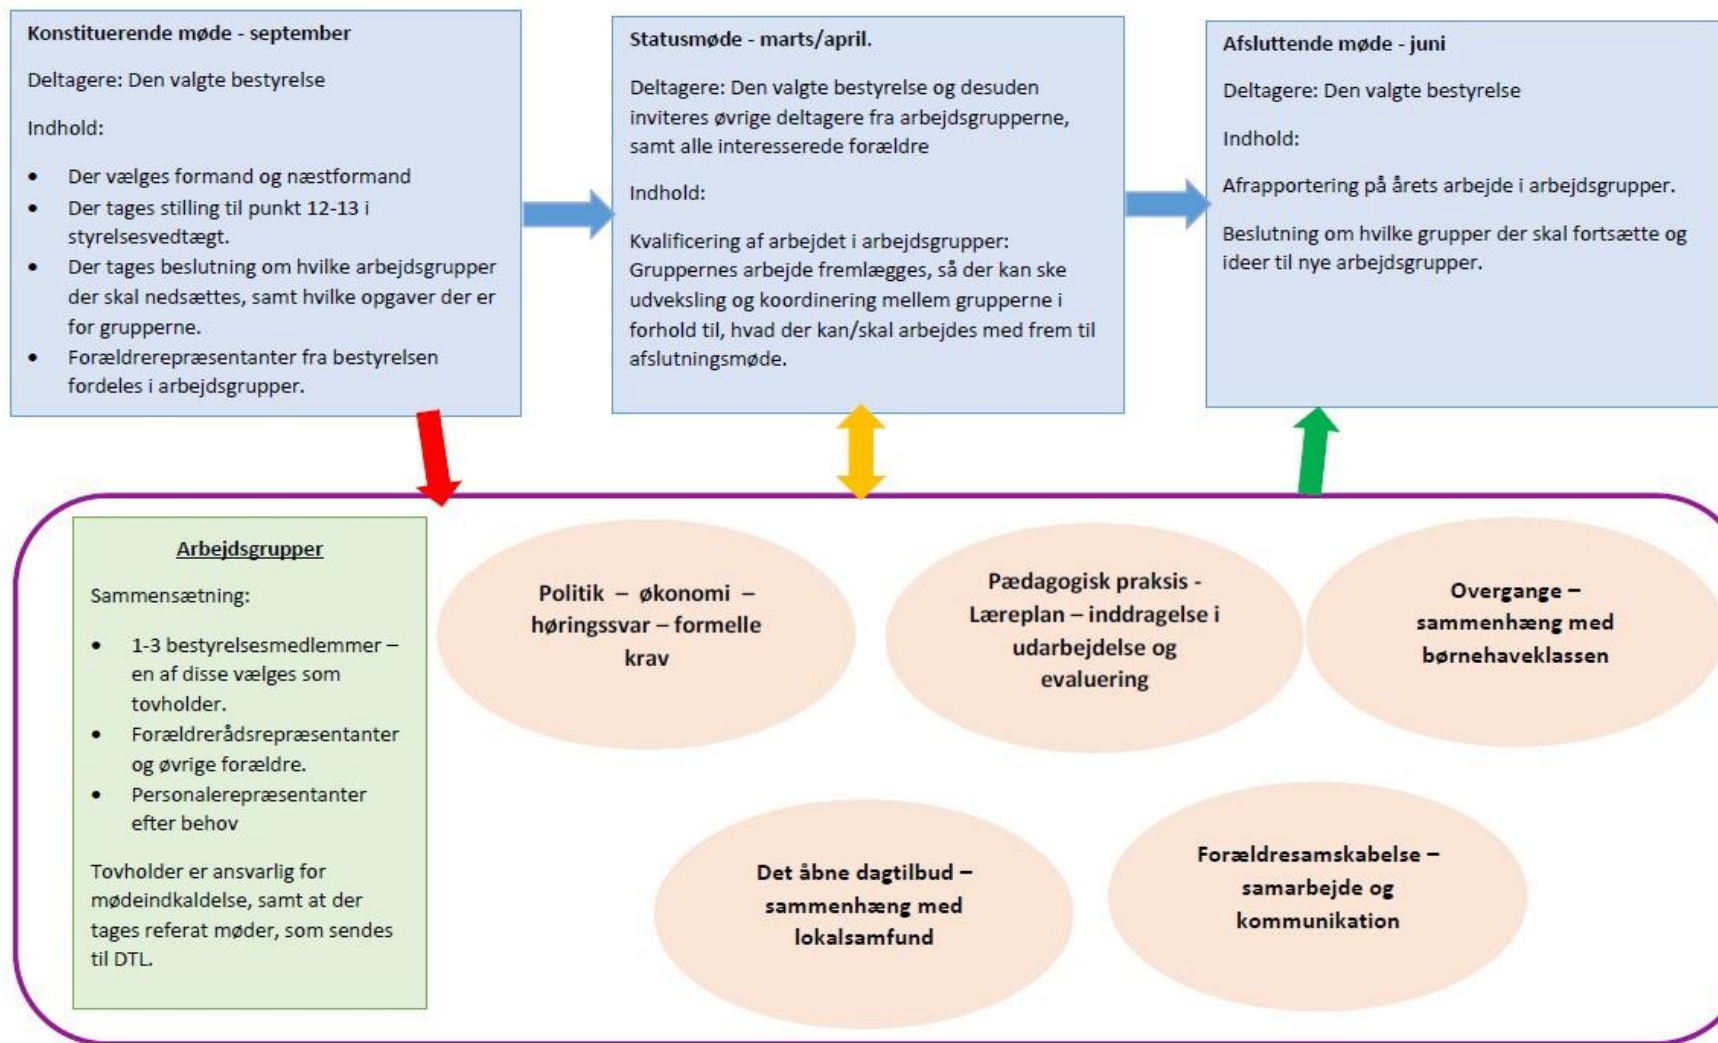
**Konstituerende møde - september**

Deltagere: Den valgte bestyrelse

Indhold:

- Der vælges formand og næstformand
- Der tages stilling til punkt 12-13 i styrelsesvedtægt.
- Der tages beslutning om hvilke arbejdsgrupper der skal nedsættes, samt hvilke opgaver der er for grupperne.
- Forældrerepræsentanter fra bestyrelsen fordeles i arbejdsgrupper.

**Statusmøde - marts/april.**

Deltagere: Den valgte bestyrelse og desuden inviteres øvrige deltagere fra arbejdsgrupperne, samt alle interesserede forældre

Indhold:

Kvalificering af arbejdet i arbejdsgrupper: Gruppernes arbejde fremlægges, så der kan ske udveksling og koordinering mellem grupperne i forhold til, hvad der kan/skal arbejdes med frem til afslutningsmøde.

**Afsluttende møde - juni**

Deltagere: Den valgte bestyrelse

Indhold:

Afrapportering på årets arbejde i arbejdsgrupper.

Beslutning om hvilke grupper der skal fortsætte og ideer til nye arbejdsgrupper.

**Arbejdsgrupper**

Sammensætning:

- 1-3 bestyrelsesmedlemmer – en af disse vælges som tovholder.
- Forælderådsrepræsentanter og øvrige forældre.
- Personalerepræsentanter efter behov

Tovholder er ansvarlig for mødeindkaldelse, samt at der tages referat møder, som sendes til DTL.

**Politik – økonomi – høringssvar – formelle krav**

**Pædagogisk praksis - Læreplan – inddragelse i udarbejdelse og evaluering**

**Overgange – sammenhæng med børnehaveklassen**

**Det åbne dagtilbud – sammenhæng med lokalsamfund**

**Forældresamskabelse – samarbejde og kommunikation**